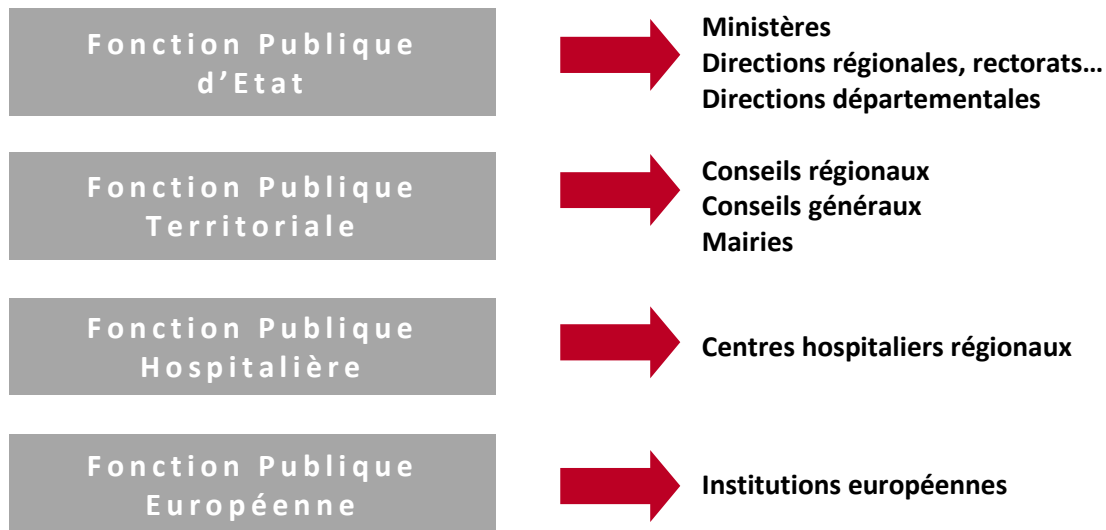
Fonction Publique d'Etat

Ministères
Directions régionales, rectorats…
Directions départementales

Fonction Publique Territoriale

Conseils régionaux
Conseils généraux
Mairies

Fonction Publique Hospitalière

Centres hospitaliers régionaux

Fonction Publique Européenne

Institutions européennes